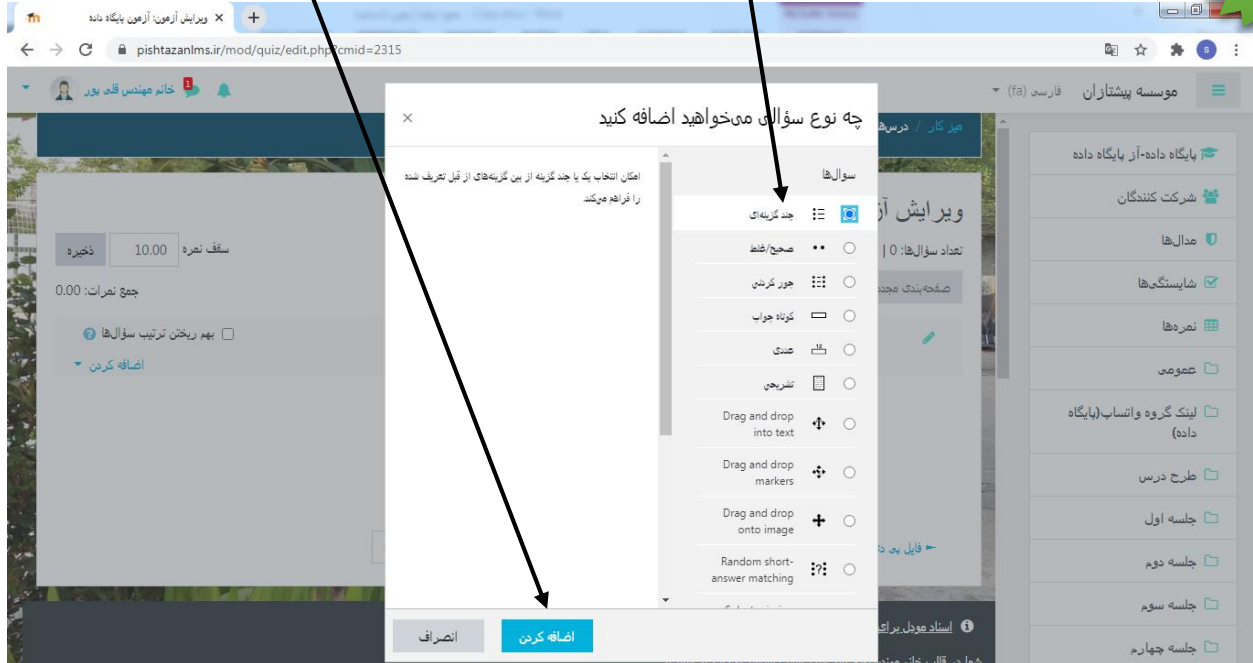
ویرایش آزمون: آزمون پایگاه داده
pishtazanlms.ir/mod/quiz/edit.php?cmid=2315

خانم مهندس قلی پور
موسسه پیشتازان
فارسی (fa)

پایگاه داده-آز پایگاه داده
شرکت کنندگان
مدال‌ها
شایستگی‌ها
نمره‌ها
عمومی
لینک گروه واتساپ(پایگاه داده)
طرح درس
جلسه اول
جلسه دوم
جلسه سوم
جلسه چهارم

میز کار / درس‌ها
ویرایش آز
تعداد سؤال‌ها: 0 |
صفحه‌بندی مجدد
سقف نمره 10.00 ذخیره
جمع نمرات: 0.00
بهم ریختن ترتیب سؤال‌ها
اضافه کردن
فایل پی دی
اسناد مودل برای

چه نوع سؤالی می‌خواهید اضافه کنید
سوال‌ها
چند گزینه‌ای
صحیح/غلط
جور کردنی
کوتاه جواب
عددی
تشریحی
Drag and drop into text
Drag and drop markers
Drag and drop onto image
Random short-answer matching
امکان انتخاب یک یا چند گزینه از بین گزینه‌های از قبل تعریف شده را فراهم میکند
اضافه کردن
انصراف